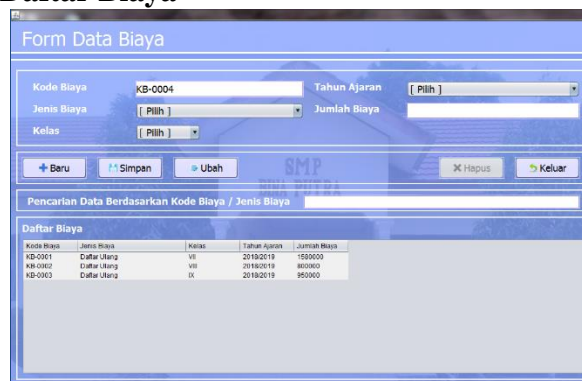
Daftar Biaya

Form Data Biaya

Kode Biaya KB-0004
Jenis Biaya [ Pilih ]
Kelas [ Pilih ]
Tahun Ajaran [ Pilih ]
Jumlah Biaya

Baru Simpan Ubah Hapus Keluar

SMP BINA PUTRA

Pencarian Data Berdasarkan Kode Biaya / Jenis Biaya

Daftar Biaya

| Kode Biaya | Jenis Biaya | Kelas | Tahun Ajaran | Jumlah Biaya |
|---|---|---|---|---|
| KB-0001 | Daftar Ulang | VII | 2018/2019 | 1500000 |
| KB-0002 | Daftar Ulang | VIII | 2018/2019 | 800000 |
| KB-0003 | Daftar Ulang | IX | 2018/2019 | 950000 |